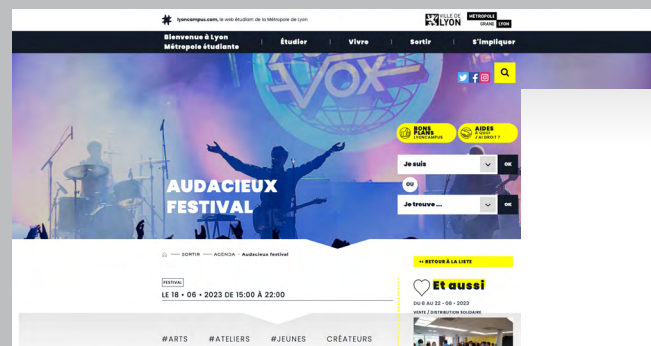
lyoncampus.com, le web étudiant de la Métropole de Lyon

VILLE DE LYON MÉTROPOLE GRAND LYON

Bienvenue à Lyon Métropole étudiante | Étudier | Vivre | Sortir | S'impliquer

VOX

BONS PLANS LYONCAMPUS

AIDES À QUOI J'AI DROIT ?

Je suis OK

OU

Je trouve ... OK

AUDACIEUX FESTIVAL

SORTIR AGENDA Audacieux festival

« RETOUR À LA LISTE

FESTIVAL

LE 18 • 06 • 2023 DE 15:00 À 22:00

Et aussi

DU 6 AU 22 • 06 • 2023

VENTE / DISTRIBUTION SOLIDAIRE

#ARTS #ATELIERS #JEUNES CRÉATEURS